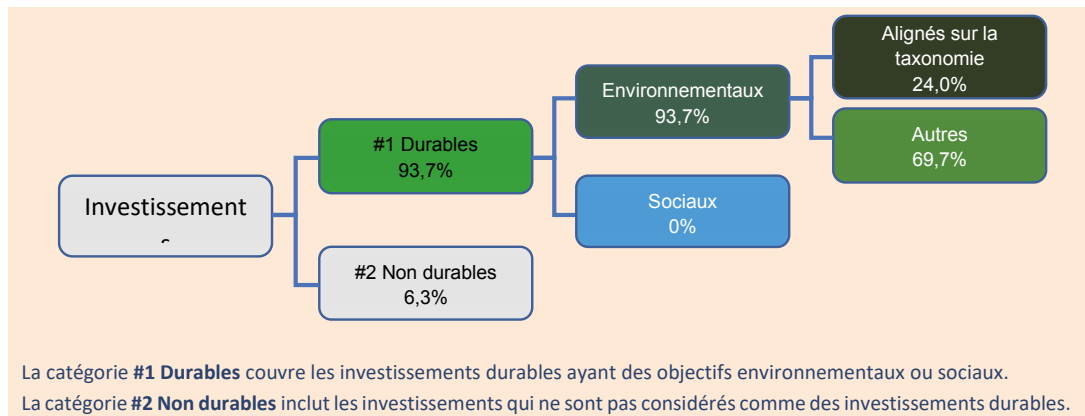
Investissement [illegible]

#1 Durables
93,7%

#2 Non durables
6,3%

Environnementaux
93,7%

Sociaux
0%

Alignés sur la taxonomie
24,0%

Autres
69,7%

La catégorie **#1 Durables** couvre les investissements durables ayant des objectifs environnementaux ou sociaux.
La catégorie **#2 Non durables** inclut les investissements qui ne sont pas considérés comme des investissements durables.